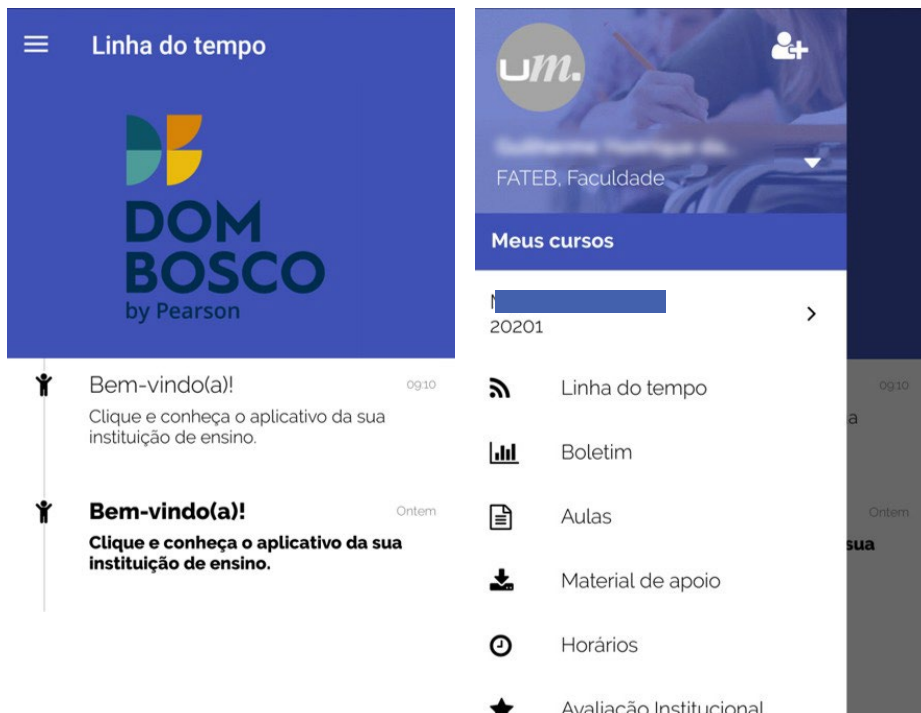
Linha do tempo

DOM BOSCO by Pearson

Bem-vindo(a)! 09:10
Clique e conheça o aplicativo da sua instituição de ensino.

Bem-vindo(a)! Ontem
Clique e conheça o aplicativo da sua instituição de ensino.

um.

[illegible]
FATEB, Faculdade

Meus cursos

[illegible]
20201

Linha do tempo

Boletim

Aulas

Material de apoio

Horários

Avaliação Institucional

09:10
a

Ontem
sua